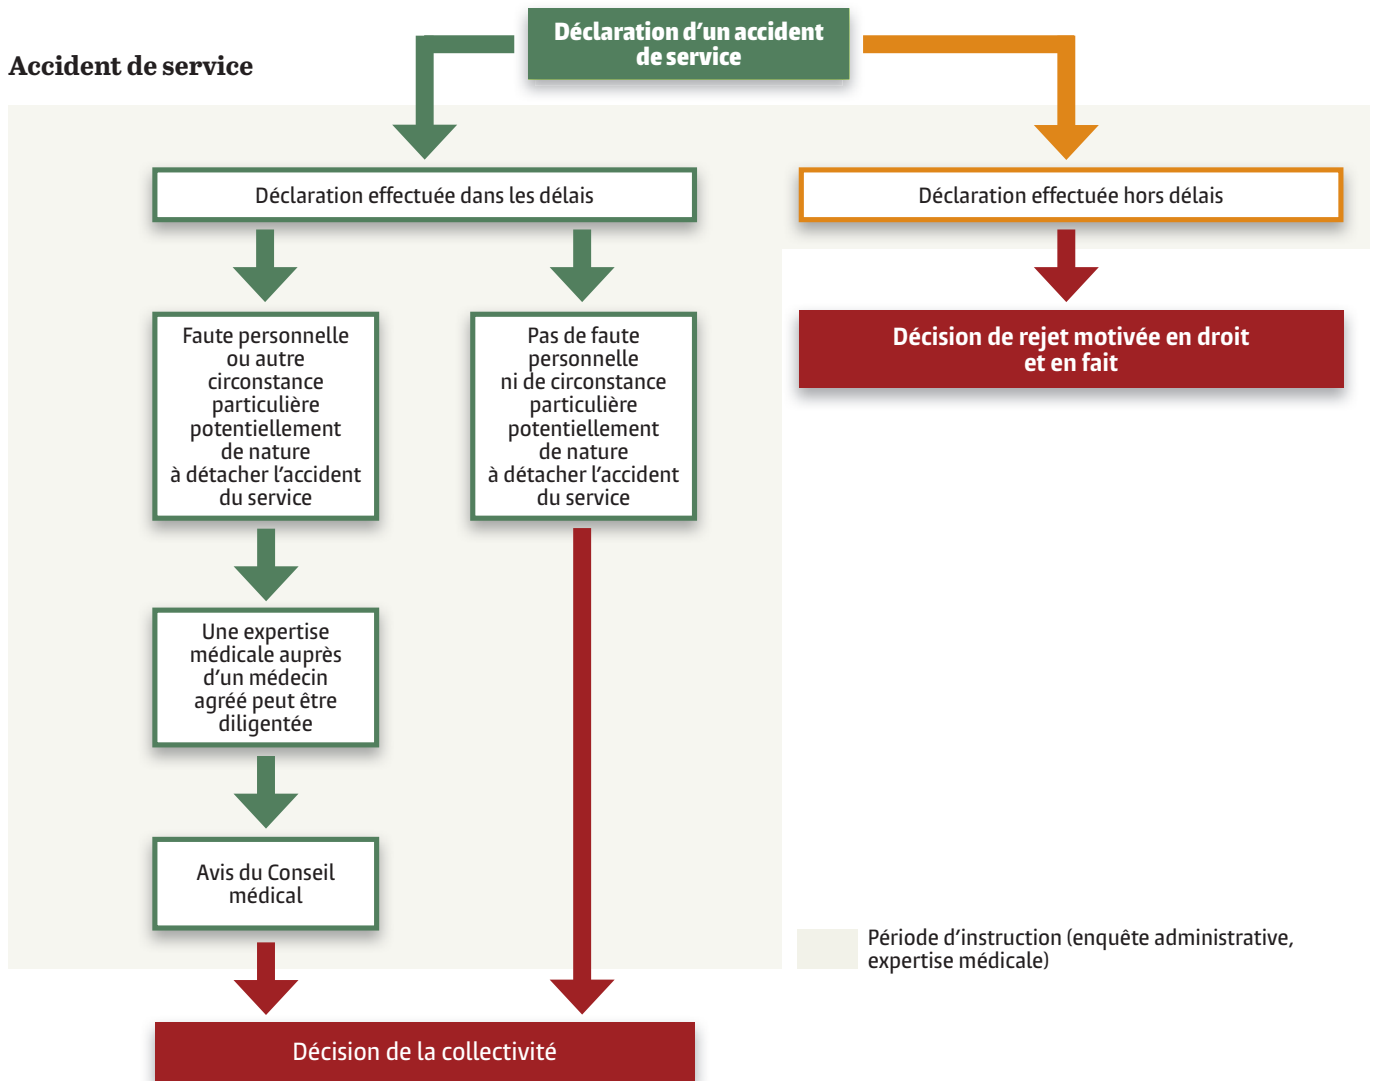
Accident de service

Déclaration d'un accident de service

Déclaration effectuée dans les délais

Déclaration effectuée hors délais

Faute personnelle ou autre circonstance particulière potentiellement de nature à détacher l'accident du service

Pas de faute personnelle ni de circonstance particulière potentiellement de nature à détacher l'accident du service

Décision de rejet motivée en droit et en fait

Une expertise médicale auprès d'un médecin agréé peut être diligentée

Avis du Conseil médical

Période d'instruction (enquête administrative, expertise médicale)

Décision de la collectivité